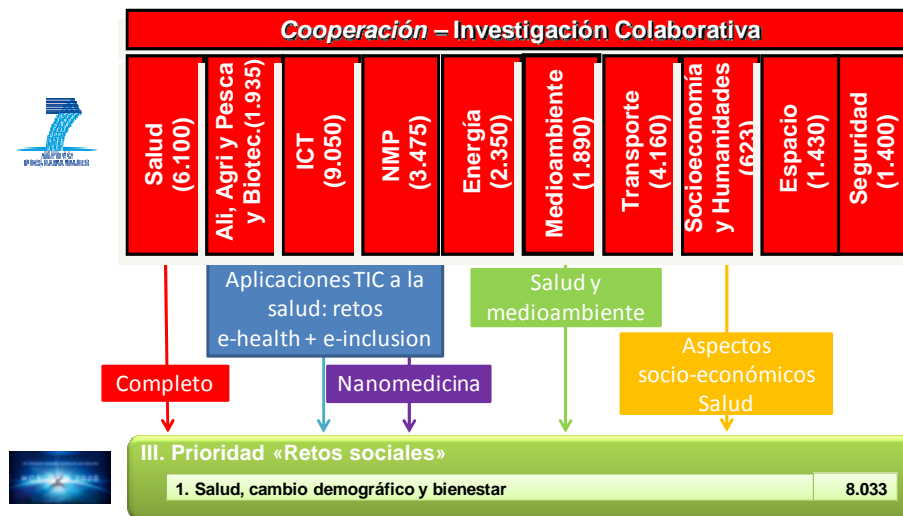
Cooperación – Investigación Colaborativa

Salud (6.100)

Ali, Agri y Pesca y Biotec.(1.935)

ICT (9.050)

NMP (3.475)

Energía (2.350)

Medioambiente (1.890)

Transporte (4.160)

Socioeconomía y Humanidades (623)

Espacio (1.430)

Seguridad (1.400)

Aplicaciones TIC a la salud: retos e-health + e-inclusion

Salud y medioambiente

Aspectos socio-económicos Salud

Completo

Nanomedicina

III. Prioridad «Retos sociales»

1. Salud, cambio demográfico y bienestar | 8.033